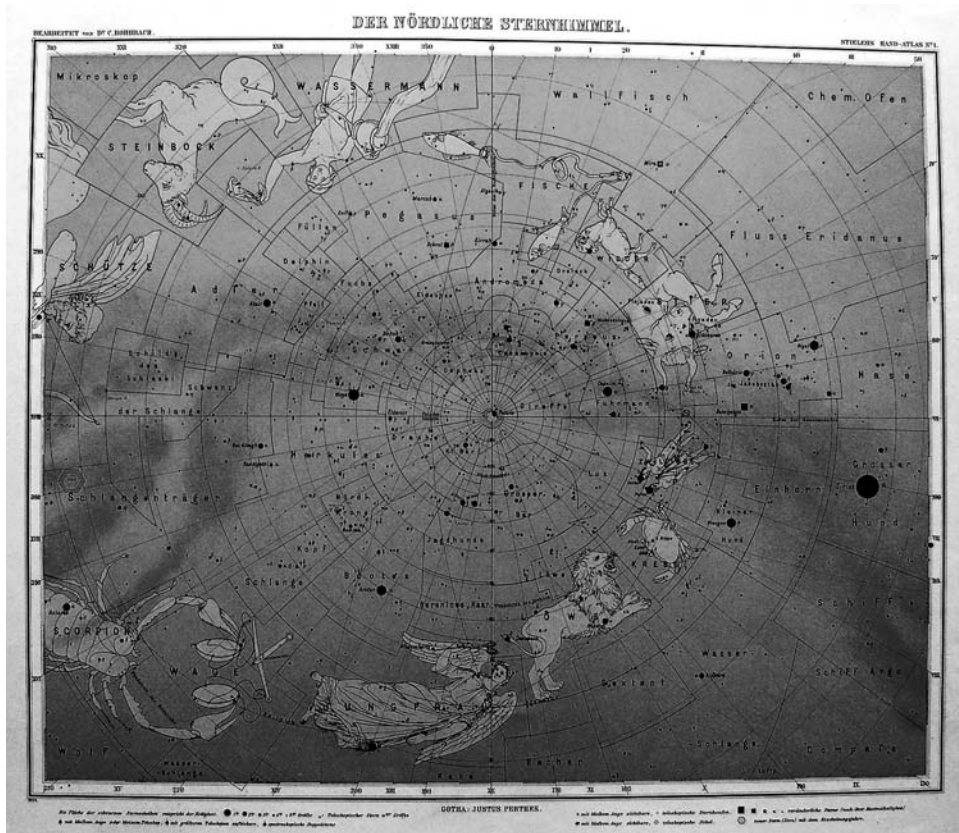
DER NÖRDLICHE STERNHIMMEL.

BEARBEITET von Dr C. BOHRBACH.

STIELERS HAND-ATLAS No 1.

Mikroskop

WASSERMANN

Wallfisch

Chem. Ofen

STEINBOCK

FISCHE

Pegasus

Füllen

Fluss Eridanus

Delphin

SCHÜTZE

Adler

Andromeda

WIDDER

Fuchs

STIER

Schwan

Schild des Sobieski

Orion

Hase

Schwanz der Schlange

Cepheus

Drache

Giraffe

Herkules

Luchs

Grosser Bär

Einhorn

Grosser Hund

Schlangenträger

Nördl. Krone

Jagdhunde

Kleiner Hund

Kopf

Schlange

Bootes

KREBS

Haar der Berenice

LÖWE

SCORPION

WAAGE

Wasser-

Schiff

JUNGFRAU

Sextant

Schiff Argo

Schlange

Wolf

Becher

Rabe

Compass

GOTHA: JUSTUS PERTHES.

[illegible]